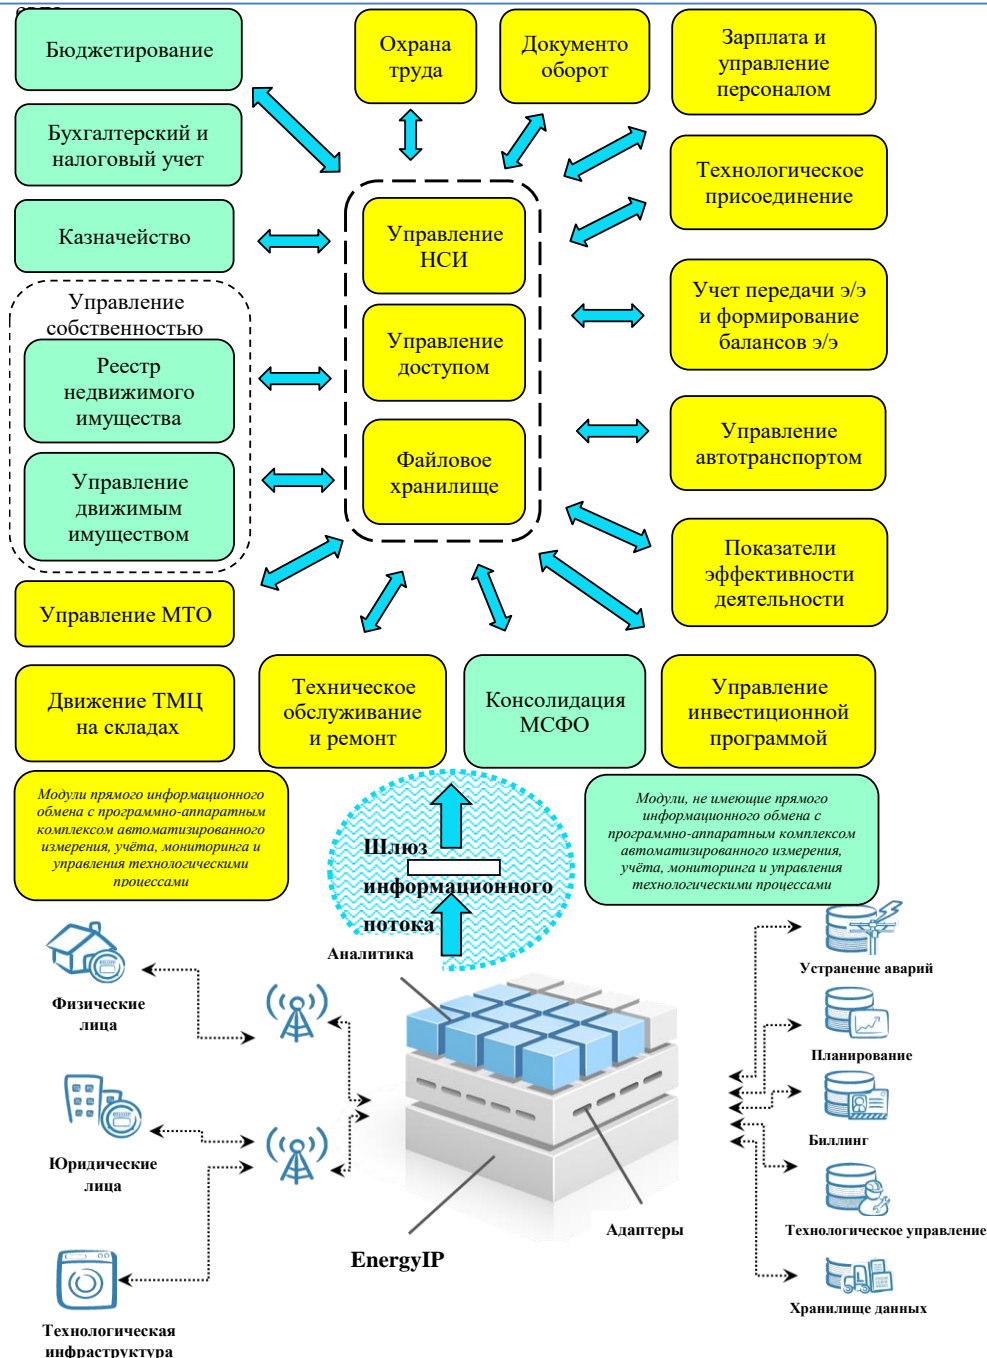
Бюджетирование

Охрана труда

Документо оборот

Зарплата и управление персоналом

Бухгалтерский и налоговый учет

Технологическое присоединение

Казначейство

Управление НСИ

Управление собственностью

Реестр недвижимого имущества

Управление доступом

Учет передачи э/э и формирование балансов э/э

Управление движимым имуществом

Файловое хранилище

Управление автотранспортом

Показатели эффективности деятельности

Управление МТО

Движение ТМЦ на складах

Техническое обслуживание и ремонт

Консолидация МСФО

Управление инвестиционной программой

Модули прямого информационного обмена с программно-аппаратным комплексом автоматизированного измерения, учёта, мониторинга и управления технологическими процессами

Шлюз информационного потока

Модули, не имеющие прямого информационного обмена с программно-аппаратным комплексом автоматизированного измерения, учёта, мониторинга и управления технологическими процессами

Аналитика

Устранение аварий

Физические лица

Планирование

Юридические лица

Биллинг

Адаптеры

Технологическое управление

EnergyIP

Хранилище данных

Технологическая инфраструктура